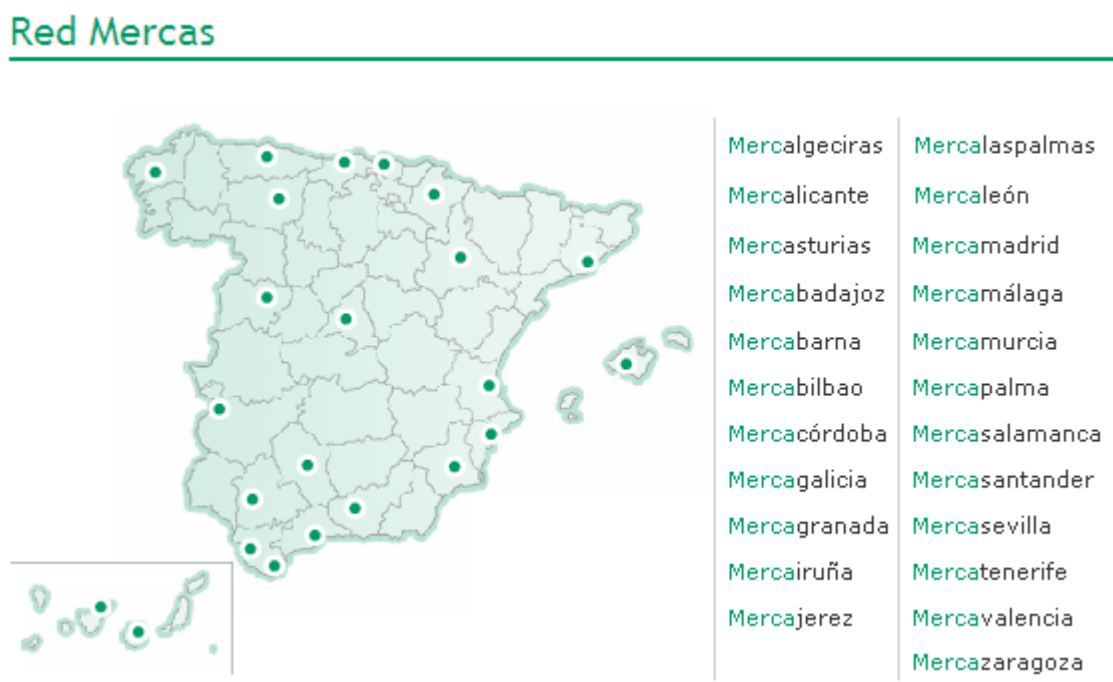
Red Mercas

Mercalgeciras
Mercalicante
Mercasturias
Mercabadajoz
Mercabarna
Mercabilbao
Mercacórdoba
Mercagalicia
Mercagranada
Mercairuña
Mercajerez

Mercalaspalmas
Mercaleón
Mercamadrid
Mercamálaga
Mercamurcia
Mercapalma
Mercasalamanca
Mercasantander
Mercasevilla
Mercatenerife
Mercavalencia
Mercazaragoza